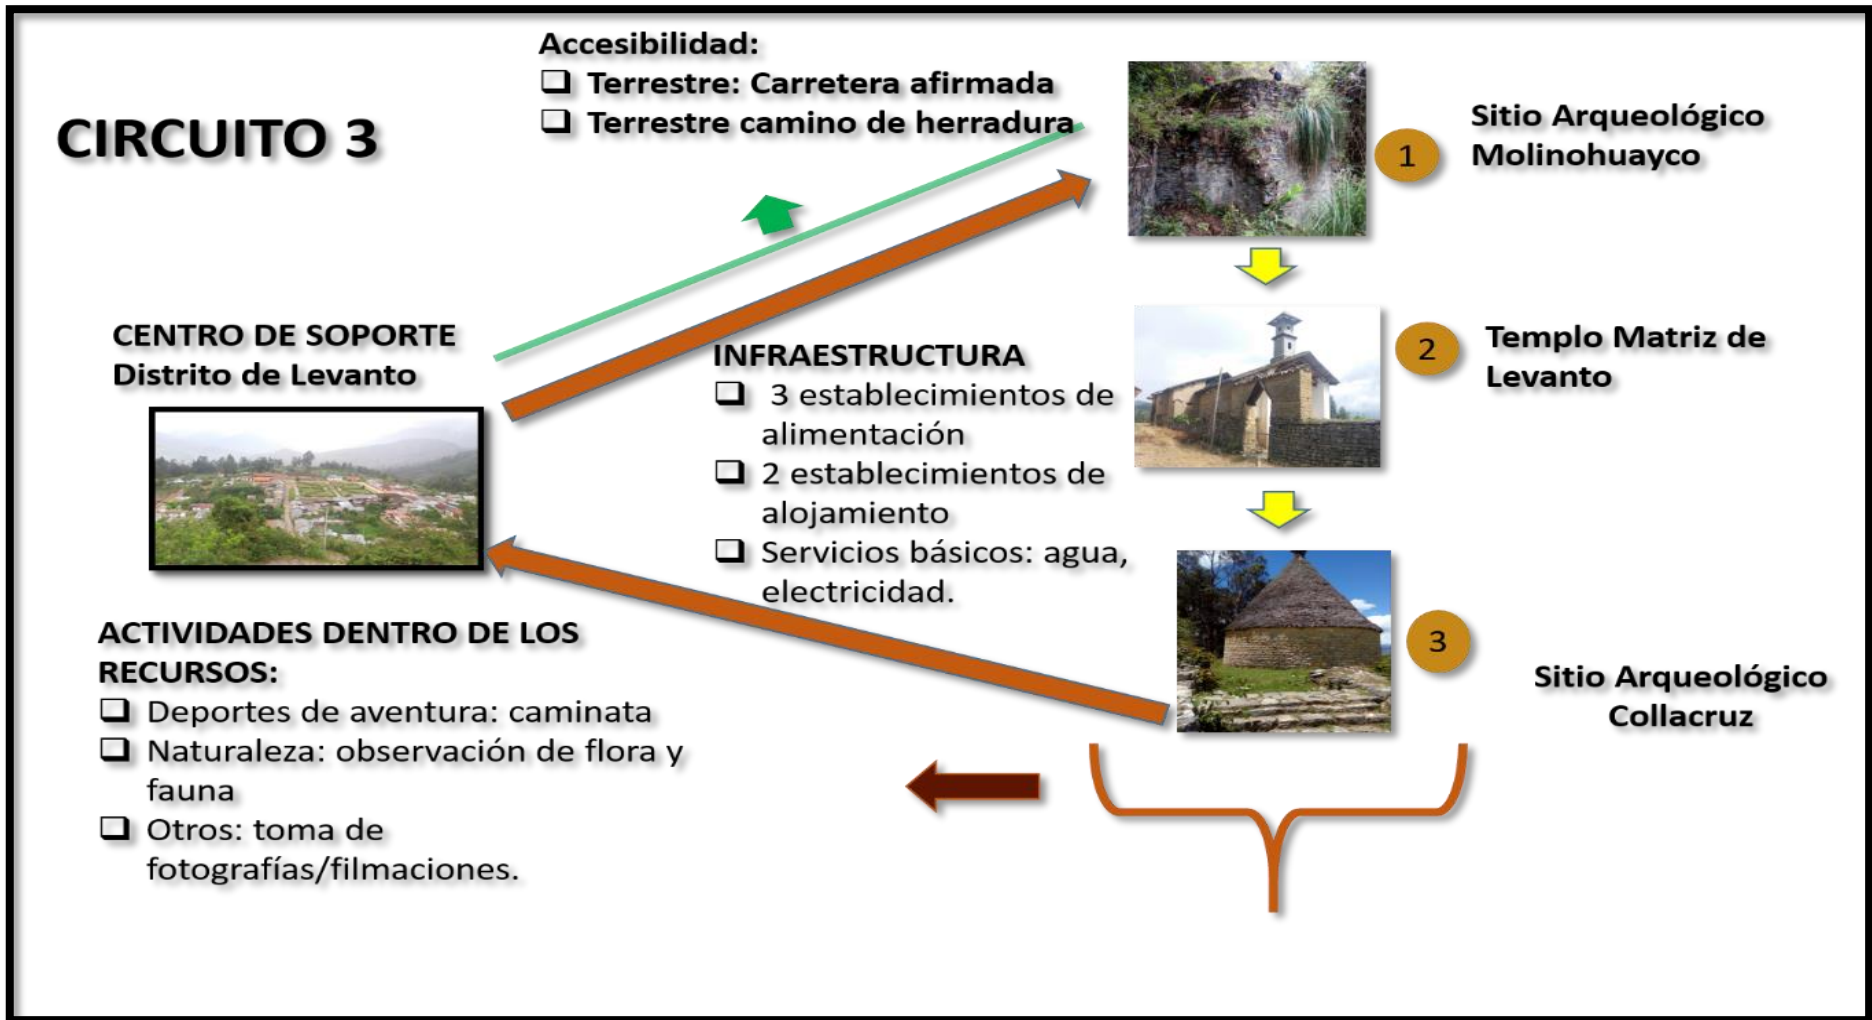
CIRCUITO 3

Accesibilidad:
❑ Terrestre: Carretera afirmada
❑ Terrestre camino de herradura

Sitio Arqueológico Molinohuayco

1

CENTRO DE SOPORTE
Distrito de Levanto

INFRAESTRUCTURA
❑ 3 establecimientos de alimentación
❑ 2 establecimientos de alojamiento
❑ Servicios básicos: agua, electricidad.

2

Templo Matriz de Levanto

3

Sitio Arqueológico Collacruz

ACTIVIDADES DENTRO DE LOS RECURSOS:
❑ Deportes de aventura: caminata
❑ Naturaleza: observación de flora y fauna
❑ Otros: toma de fotografías/filmaciones.